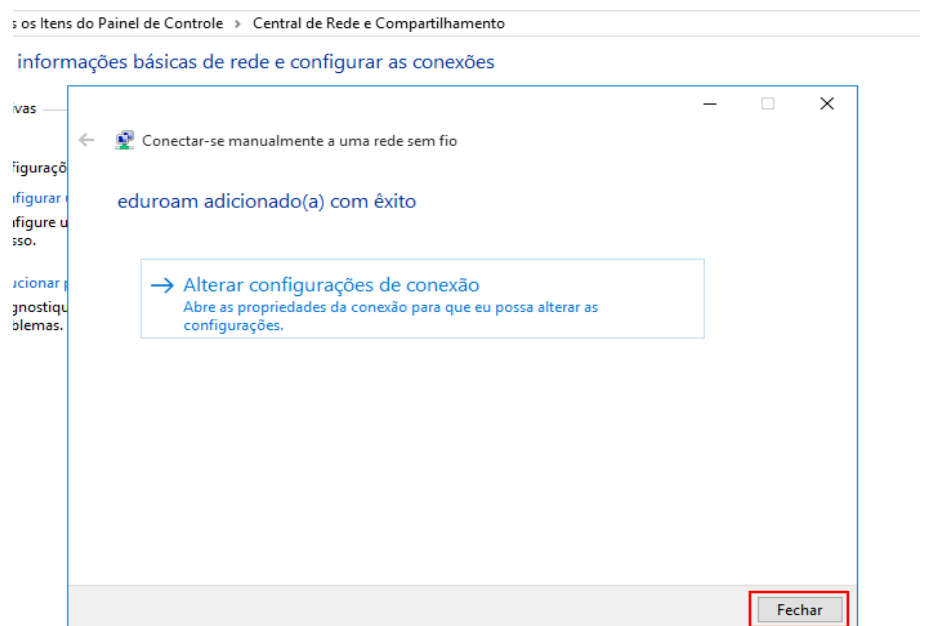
s os Itens do Painel de Controle > Central de Rede e Compartilhamento

informações básicas de rede e configurar as conexões

ivas

figuraçõ

ıfigurar

figure u

sso.

ucionar p

gnostiqu

blemas.

Conectar-se manualmente a uma rede sem fio

eduroam adicionado(a) com êxito

→ Alterar configurações de conexão
Abre as propriedades da conexão para que eu possa alterar as configurações.

Fechar